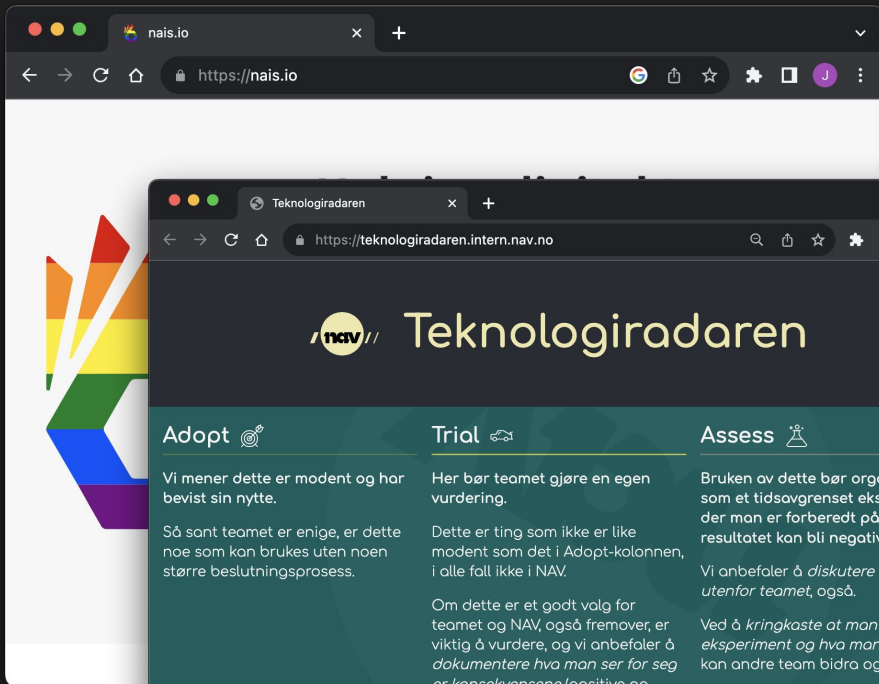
nais.io

https://nais.io

J

Teknologiradaren

https://teknologiradaren.intern.nav.no

nav

Teknologiradaren

Adopt

Vi mener dette er modent og har bevist sin nytte.

Så sant teamet er enige, er dette noe som kan brukes uten noen større beslutningsprosess.

Trial

Her bør teamet gjøre en egen vurdering.

Dette er ting som ikke er like modent som det i Adopt-kolonnen, i alle fall ikke i NAV.

Om dette er et godt valg for teamet og NAV, også fremover, er viktig å vurdere, og vi anbefaler å *dokumentere hva man ser for seg* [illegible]

Assess

Bruken av dette bør org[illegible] som et tidsavgrenset eks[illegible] der man er forberedt på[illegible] resultatet kan bli negativ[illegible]

Vi anbefaler å *diskutere* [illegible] *utenfor teamet*, også.

Ved å *kringkaste at man* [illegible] *eksperiment og hva man* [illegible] kan andre team bidra og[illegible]